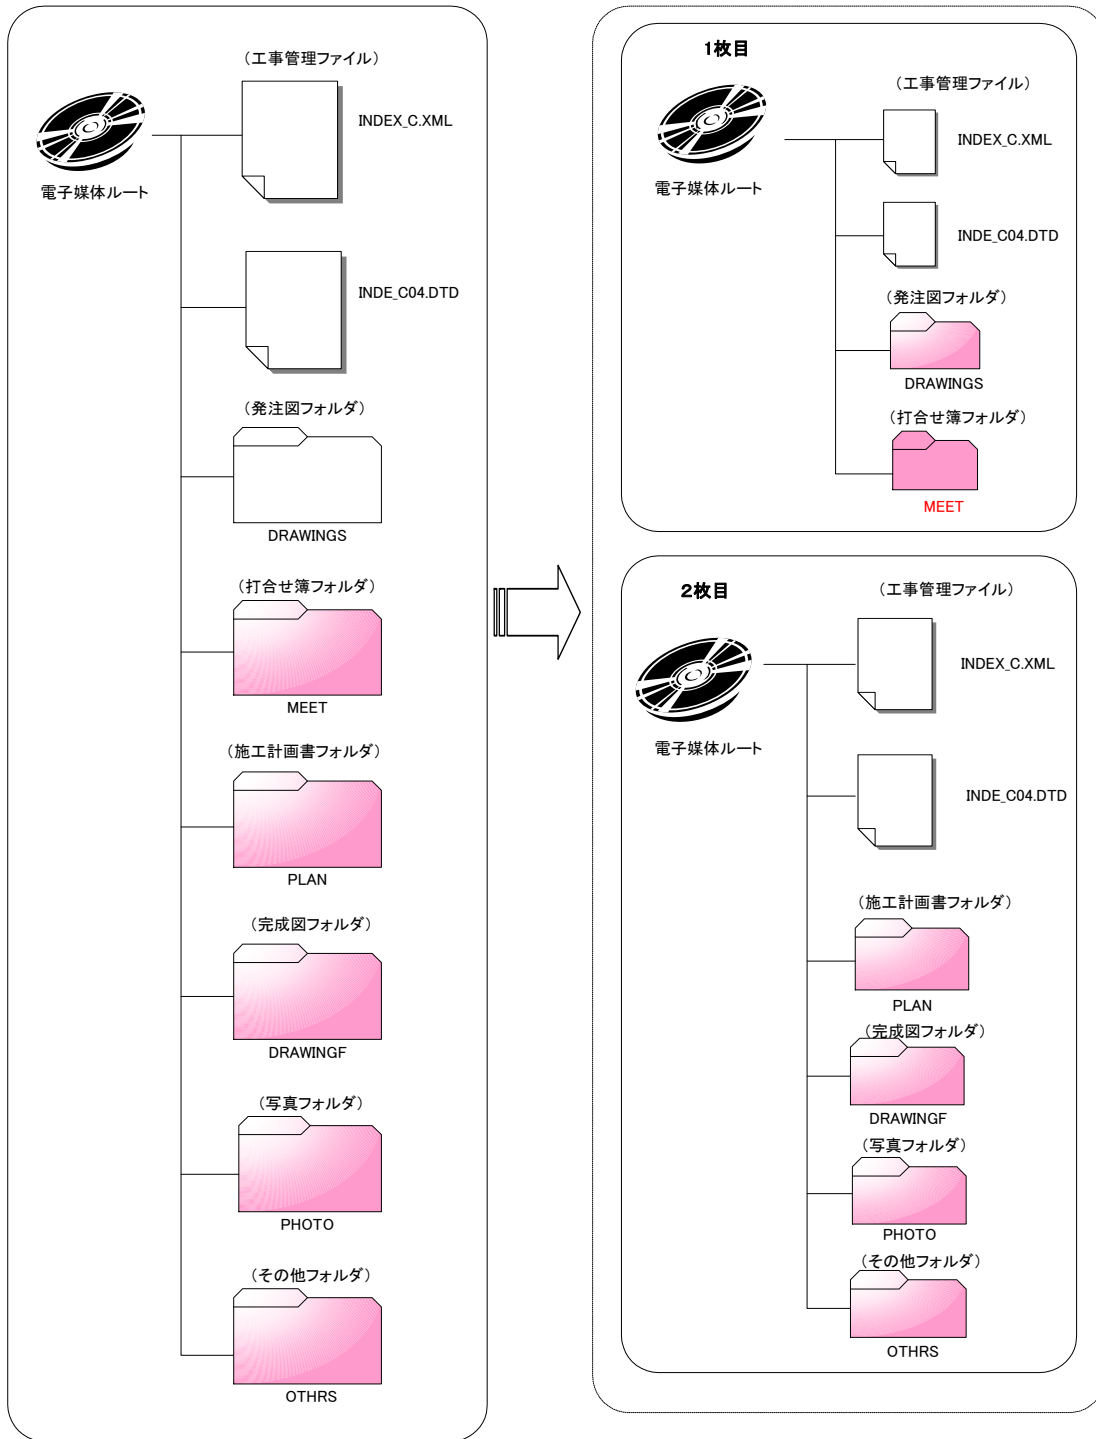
（工事管理ファイル）
電子媒体ルート
INDEX_C.XML
INDE_C04.DTD
（発注図フォルダ）
DRAWINGS
（打合せ簿フォルダ）
MEET
（施工計画書フォルダ）
PLAN
（完成図フォルダ）
DRAWINGF
（写真フォルダ）
PHOTO
（その他フォルダ）
OTHRS

1枚目
（工事管理ファイル）
電子媒体ルート
INDEX_C.XML
INDE_C04.DTD
（発注図フォルダ）
DRAWINGS
（打合せ簿フォルダ）
MEET

2枚目
（工事管理ファイル）
電子媒体ルート
INDEX_C.XML
INDE_C04.DTD
（施工計画書フォルダ）
PLAN
（完成図フォルダ）
DRAWINGF
（写真フォルダ）
PHOTO
（その他フォルダ）
OTHRS